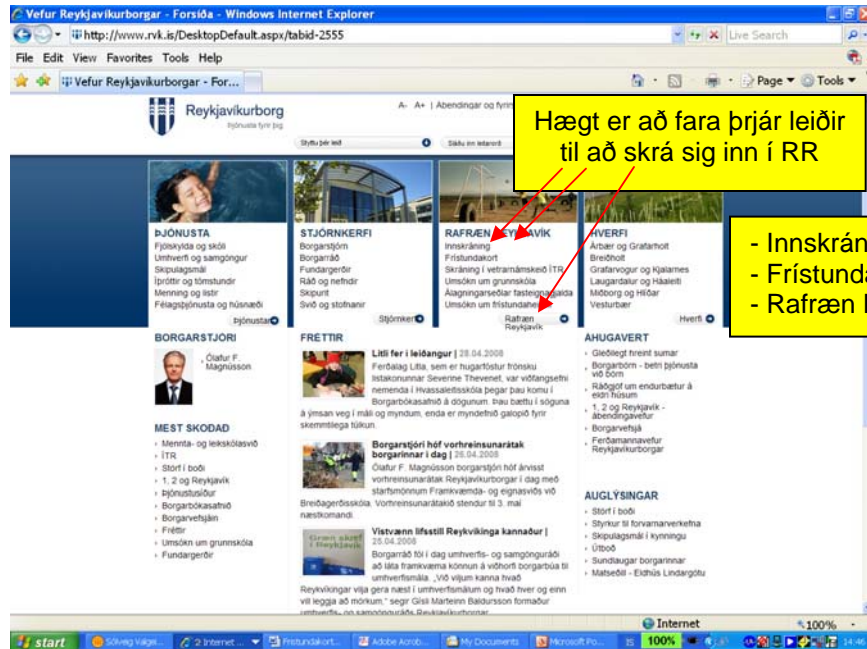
Vefur Reykjavíkurborgar - Forsíða - Windows Internet Explorer

http://www.rvk.is/DesktopDefault.aspx/tabid-2555

Live Search

File Edit View Favorites Tools Help

Vefur Reykjavíkurborgar - For...

Page Tools

Reykjavíkurborg
Þjónusta fyrir þig

A- A+ | Ábendingar og fyrir

Styttu þér leið

Skráðu inn leitarorð

Hægt er að fara þrjár leiðir til að skrá sig inn í RR

- Innskrán
- Frístunda
- Rafræn

ÞJÓNUSTA
Fjölskylda og skóli
Umhverfi og samgöngur
Skipulagsmál
Íþróttir og tómstundir
Menning og listir
Félagsþjónusta og húsnæði
Þjónustan

STJÓRNKERFI
Borgarstjórn
Borgarráð
Fundargerðir
Ráð og nefndir
Skipurit
Svið og stofnanir
Stjórnkerfi

RAFRÆN REYKJAVÍK
Innskráning
Frístundakort
Skráning í vetrarnámskeið ÍTR
Umsókn um grunnskóla
Álagningarseðlar fasteignagjalda
Umsókn um frístundaheimili
Rafræn Reykjavík

HVERFI
Árbær og Grafarholt
Breiðholt
Grafarvogur og Kjalarnes
Laugardalur og Háaleiti
Miðborg og Hlíðar
Vesturbær
Hverfi

BORGARSTJÓRI
Ólafur F. Magnússon

MEST SKOÐAÐ
Mennta- og leikskólasvið
ÍTR
Störf í boði
1, 2 og Reykjavík
Þjónustusíður
Borgarbókasafnið
Borgarvefsjáin
Fréttir
Umsókn um grunnskóla
Fundargerðir

FRÉTTIR

Litli fer í leiðangur | 28.04.2008
Ferðalag Litla, sem er hugarfóstur frönsku listakonunnar Severine Thevenet, var viðfangsefni nemenda í Hvassaleitisskóla þegar þau komu í Borgarbókasafnið á dögunum. Þau bættu í söguna á ýmsan veg í máli og myndum, enda er myndefnið galopið fyrir skemmtilega túlkun.

Borgarstjóri hóf vorhreinsunarátak borgarinnar í dag | 28.04.2008
Ólafur F. Magnússon borgarstjóri hóf árvisst vorhreinsunarátak Reykjavíkurborgar í dag með starfsmönnum Framkvæmda- og eignasviðs við Breiðagerðisskóla. Vorhreinsunarátakið stendur til 3. maí næstkomandi.

Vistvænn lífsstíll Reykvíkinga kannaður | 25.04.2008
Borgarráð fól í dag umhverfis- og samgönguráði að láta framkvæma könnun á viðhorfi borgarbúa til umhverfismála. „Við viljum kanna hvað Reykvíkingar vilja gera næst í umhverfismálum og hvað hver og einn vill leggja að mörkum.“ segir Gísli Marteinn Baldursson formaður umhverfis- og samgönguráðs Reykjavíkurborgar.

ÁHUGAVERT
Gleðilegt hreint sumar
Borgarbörn - betri þjónusta við börn
Ráðgjöf um endurbætur á eldri húsum
1, 2 og Reykjavík - ábendingavefur
Borgarvefsjá
Ferðamannavefur Reykjavíkurborgar

AUGLÝSINGAR
Störf í boði
Styrkur til forvarnarverkefna
Skipulagsmál í kynningu
Útboð
Sundlaugar borgarinnar
Matseðill - Eldhús Lindargötu

Internet
100%

start | Sólveig Valgei... | 2 Internet ... | Frístundakort... | Adobe Acrob... | My Documents | Microsoft Po... | IS | 100% | 14:46